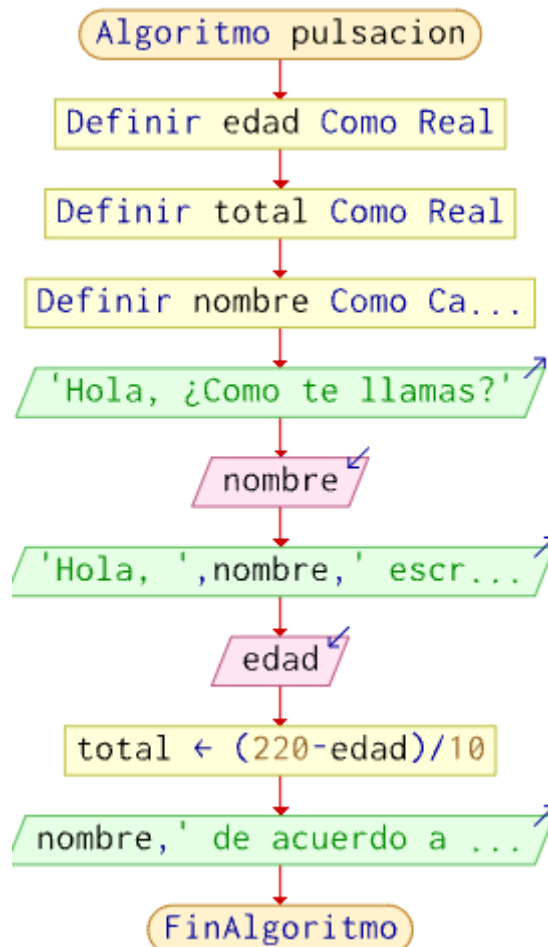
Algoritmo pulsacion

Definir edad Como Real

Definir total Como Real

Definir nombre Como Ca...

'Hola, ¿Como te llamas?'

nombre

'Hola, ',nombre,' escr...

edad

total ← (220-edad)/10

nombre,' de acuerdo a ...

FinAlgoritmo